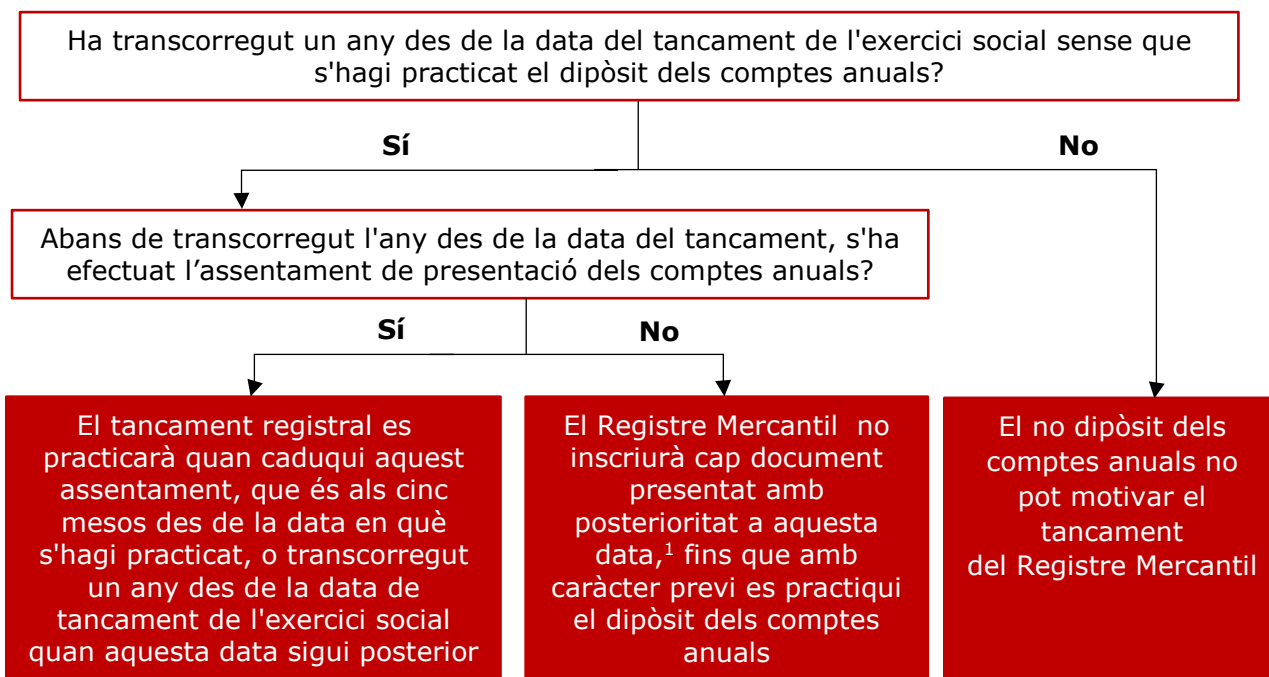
Ha transcorregut un any des de la data del tancament de l'exercici social sense que s'hagi practicat el dipòsit dels comptes anuals?

Sí

No

Abans de transcorregut l'any des de la data del tancament, s'ha efectuat l’assentament de presentació dels comptes anuals?

Sí

No

El tancament registral es practicarà quan caduqui aquest assentament, que és als cinc mesos des de la data en què s'hagi practicat, o transcorregut un any des de la data de tancament de l'exercici social quan aquesta data sigui posterior

El Registre Mercantil no inscriurà cap document presentat amb posterioritat a aquesta data,$^1$ fins que amb caràcter previ es practiqui el dipòsit dels comptes anuals

El no dipòsit dels comptes anuals no pot motivar el tancament del Registre Mercantil